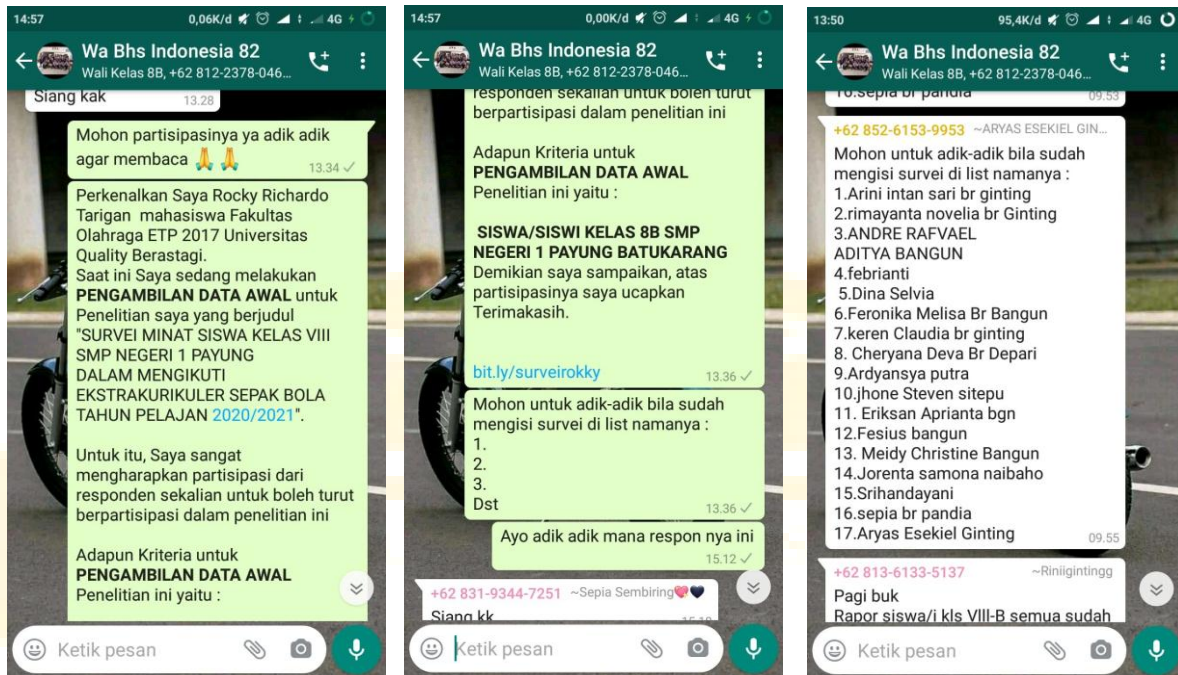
14:57 0,06K/d 4G

Wa Bhs Indonesia 82
Wali Kelas 8B, +62 812-2378-046...

Siang kak 13.28

Mohon partisipasinya ya adik adik agar membaca 🙏🙏 13.34

Perkenalkan Saya Rocky Richardo Tarigan mahasiswa Fakultas Olahraga ETP 2017 Universitas Quality Berastagi.
Saat ini Saya sedang melakukan **PENGAMBILAN DATA AWAL** untuk Penelitian saya yang berjudul "SURVEI MINAT SISWA KELAS VIII SMP NEGERI 1 PAYUNG DALAM MENGIKUTI EKSTRAKURIKULER SEPAK BOLA TAHUN PELAJAN 2020/2021".

Untuk itu, Saya sangat mengharapkan partisipasi dari responden sekalian untuk boleh turut berpartisipasi dalam penelitian ini

Adapun Kriteria untuk **PENGAMBILAN DATA AWAL** Penelitian ini yaitu :

Ketik pesan

14:57 0,00K/d 4G

Wa Bhs Indonesia 82
Wali Kelas 8B, +62 812-2378-046...

responden sekalian untuk boleh turut berpartisipasi dalam penelitian ini

Adapun Kriteria untuk **PENGAMBILAN DATA AWAL** Penelitian ini yaitu :

**SISWA/SISWI KELAS 8B SMP NEGERI 1 PAYUNG BATUKARANG**
Demikian saya sampaikan, atas partisipasinya saya ucapkan Terimakasih.

bit.ly/surveirokky 13.36

Mohon untuk adik-adik bila sudah mengisi survei di list namanya :
1.
2.
3.
Dst 13.36

Ayo adik adik mana respon nya ini 15.12

+62 831-9344-7251 ~Sepia Sembiring
Siang kk

Ketik pesan

13:50 95,4K/d 4G

Wa Bhs Indonesia 82
Wali Kelas 8B, +62 812-2378-046...

16.sepia br pandia 09.53

+62 852-6153-9953 ~ARYAS ESEKIEL GIN...
Mohon untuk adik-adik bila sudah mengisi survei di list namanya :
1.Arini intan sari br ginting
2.rimayanta novelia br Ginting
3.ANDRE RAFVAEL ADITYA BANGUN
4.febrianti
5.Dina Selvia
6.Feronika Melisa Br Bangun
7.keren Claudia br ginting
8. Cheryana Deva Br Depari
9.Ardyansya putra
10.jhone Steven sitepu
11. Eriksan Aprianta bgn
12.Fesius bangun
13. Meidy Christine Bangun
14.Jorenta samona naibaho
15.Srihandayani
16.sepia br pandia
17.Aryas Esekiel Ginting 09.55

+62 813-6133-5137 ~Riniigintingg
Pagi buk
Rapor siswa/i kls VIII-B semua sudah

Ketik pesan